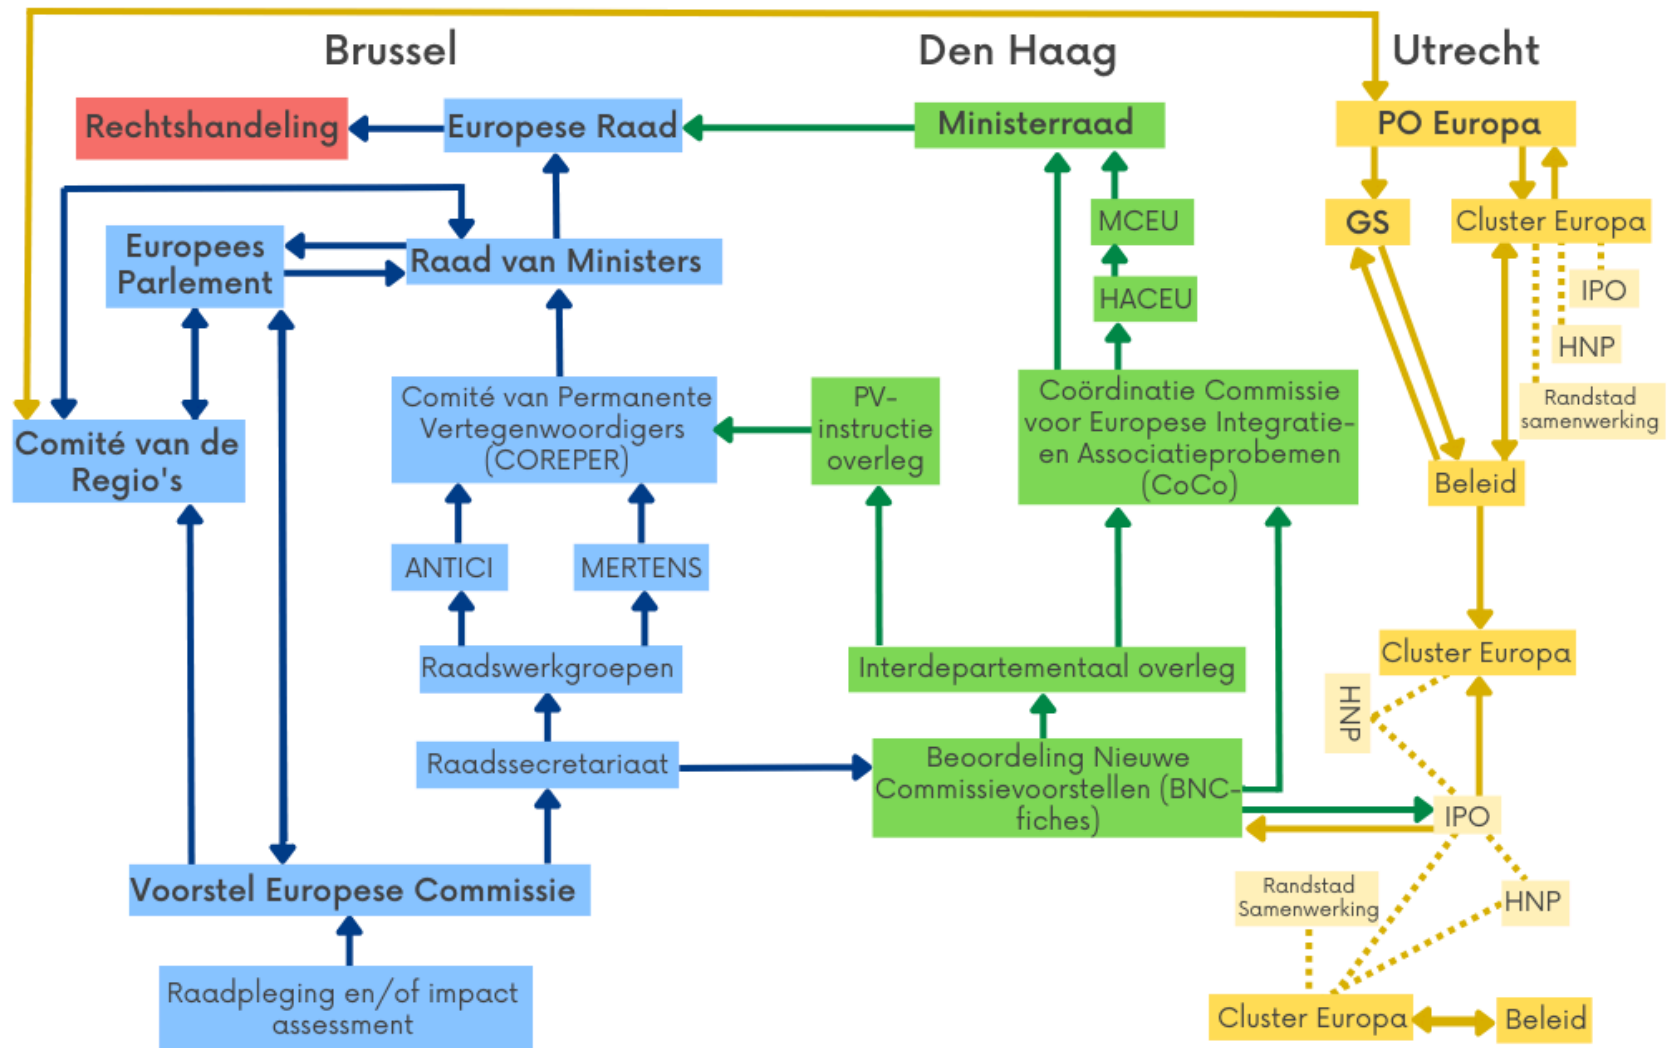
Brussel

Den Haag

Utrecht

Rechtshandeling

Europese Raad

Ministerraad

PO Europa

GS

Cluster Europa

Europees Parlement

Raad van Ministers

MCEU

HACEU

IPO

HNP

Randstad samenwerking

Comité van de Regio's

Comité van Permanente Vertegenwoordigers (COREPER)

PV-instructie overleg

Coördinatie Commissie voor Europese Integratie- en Associatieprobemen (CoCo)

Beleid

ANTICI

MERTENS

Raadswerkgroepen

Interdepartementaal overleg

Cluster Europa

HNP

Raadssecretariaat

Beoordeling Nieuwe Commissievoorstellen (BNC-fiches)

IPO

Voorstel Europese Commissie

Randstad Samenwerking

HNP

Raadpleging en/of impact assessment

Cluster Europa

Beleid